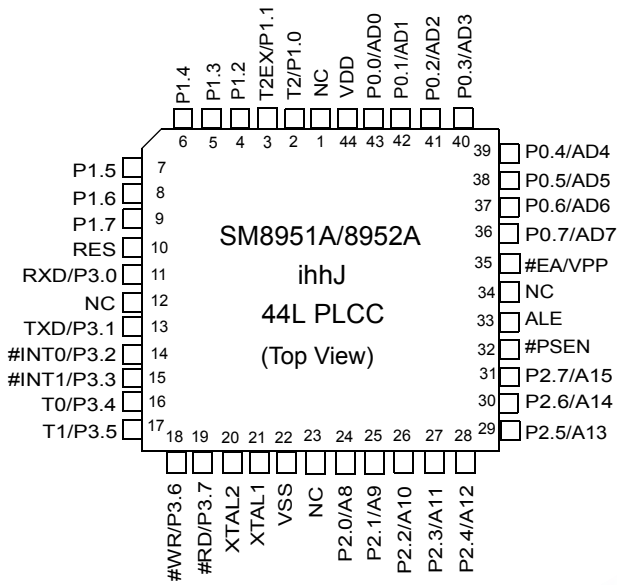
P1.4 P1.3 P1.2 T2EX/P1.1 T2/P1.0 NC VDD P0.0/AD0 P0.1/AD1 P0.2/AD2 P0.3/AD3

6 5 4 3 2 1 44 43 42 41 40

P1.5 7
P1.6 8
P1.7 9
RES 10
RXD/P3.0 11
NC 12
TXD/P3.1 13
#INT0/P3.2 14
#INT1/P3.3 15
T0/P3.4 16
T1/P3.5 17

SM8951A/8952A

ihhJ

44L PLCC

(Top View)

39 P0.4/AD4
38 P0.5/AD5
37 P0.6/AD6
36 P0.7/AD7
35 #EA/VPP
34 NC
33 ALE
32 #PSEN
31 P2.7/A15
30 P2.6/A14
29 P2.5/A13

18 19 20 21 22 23 24 25 26 27 28

#WR/P3.6 #RD/P3.7 XTAL2 XTAL1 VSS NC P2.0/A8 P2.1/A9 P2.2/A10 P2.3/A11 P2.4/A12